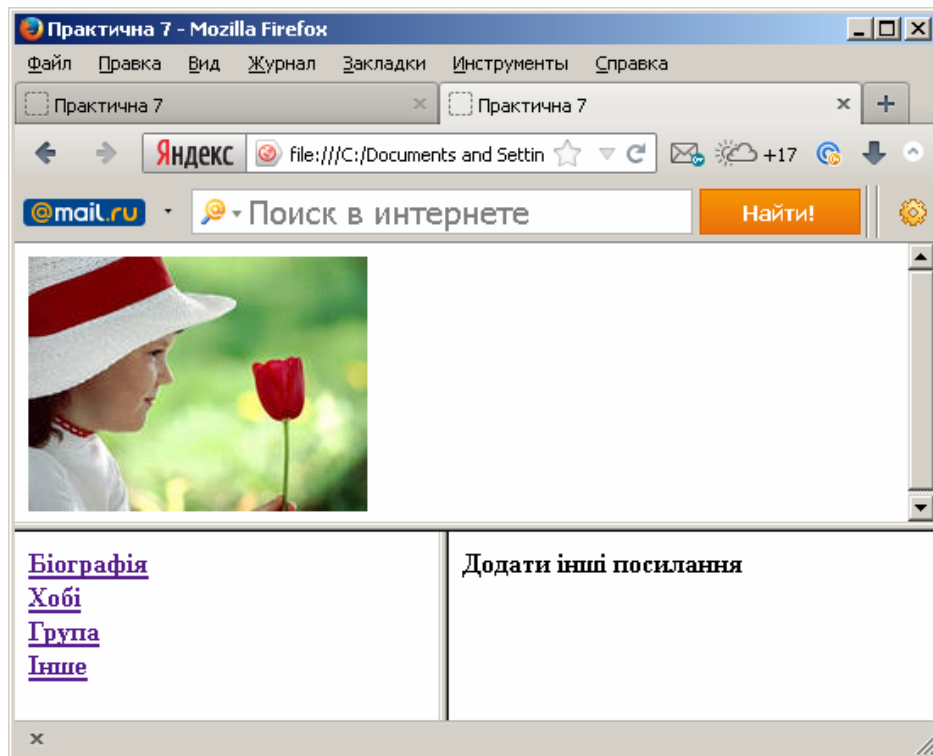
Практична 7 - Mozilla Firefox

Файл Правка Вид Журнал Закладки Инструменты Справка

Практична 7 ×
Практична 7 ×
+

Яндекс file:///C:/Documents and Settin

+17

@mail.ru Поиск в интернете Найти!

Біографія
Хобі
Група
Інше

Додати інші посилання

×